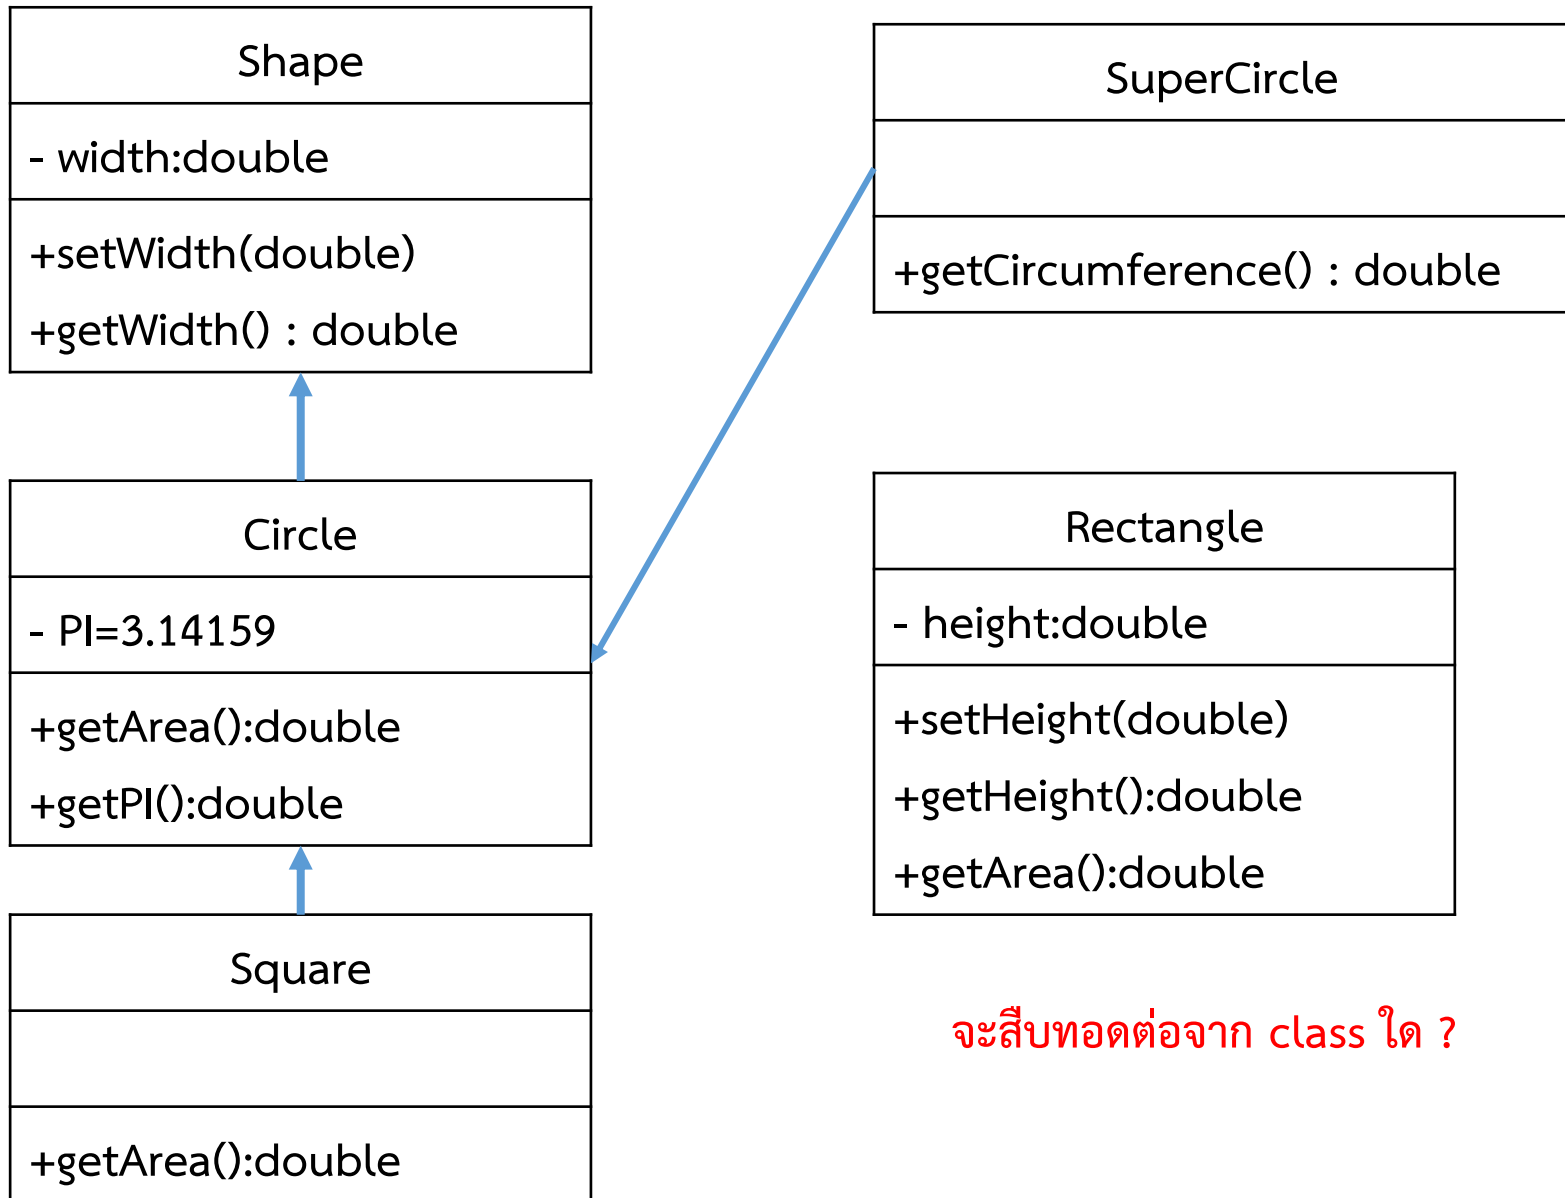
Shape

- width:double

+setWidth(double)

+getWidth() : double

SuperCircle

+getCircumference() : double

Circle

- PI=3.14159

+getArea():double

+getPI():double

Rectangle

- height:double

+setHeight(double)

+getHeight():double

+getArea():double

Square

+getArea():double

จะสืบทอดต่อจาก class ใด ?